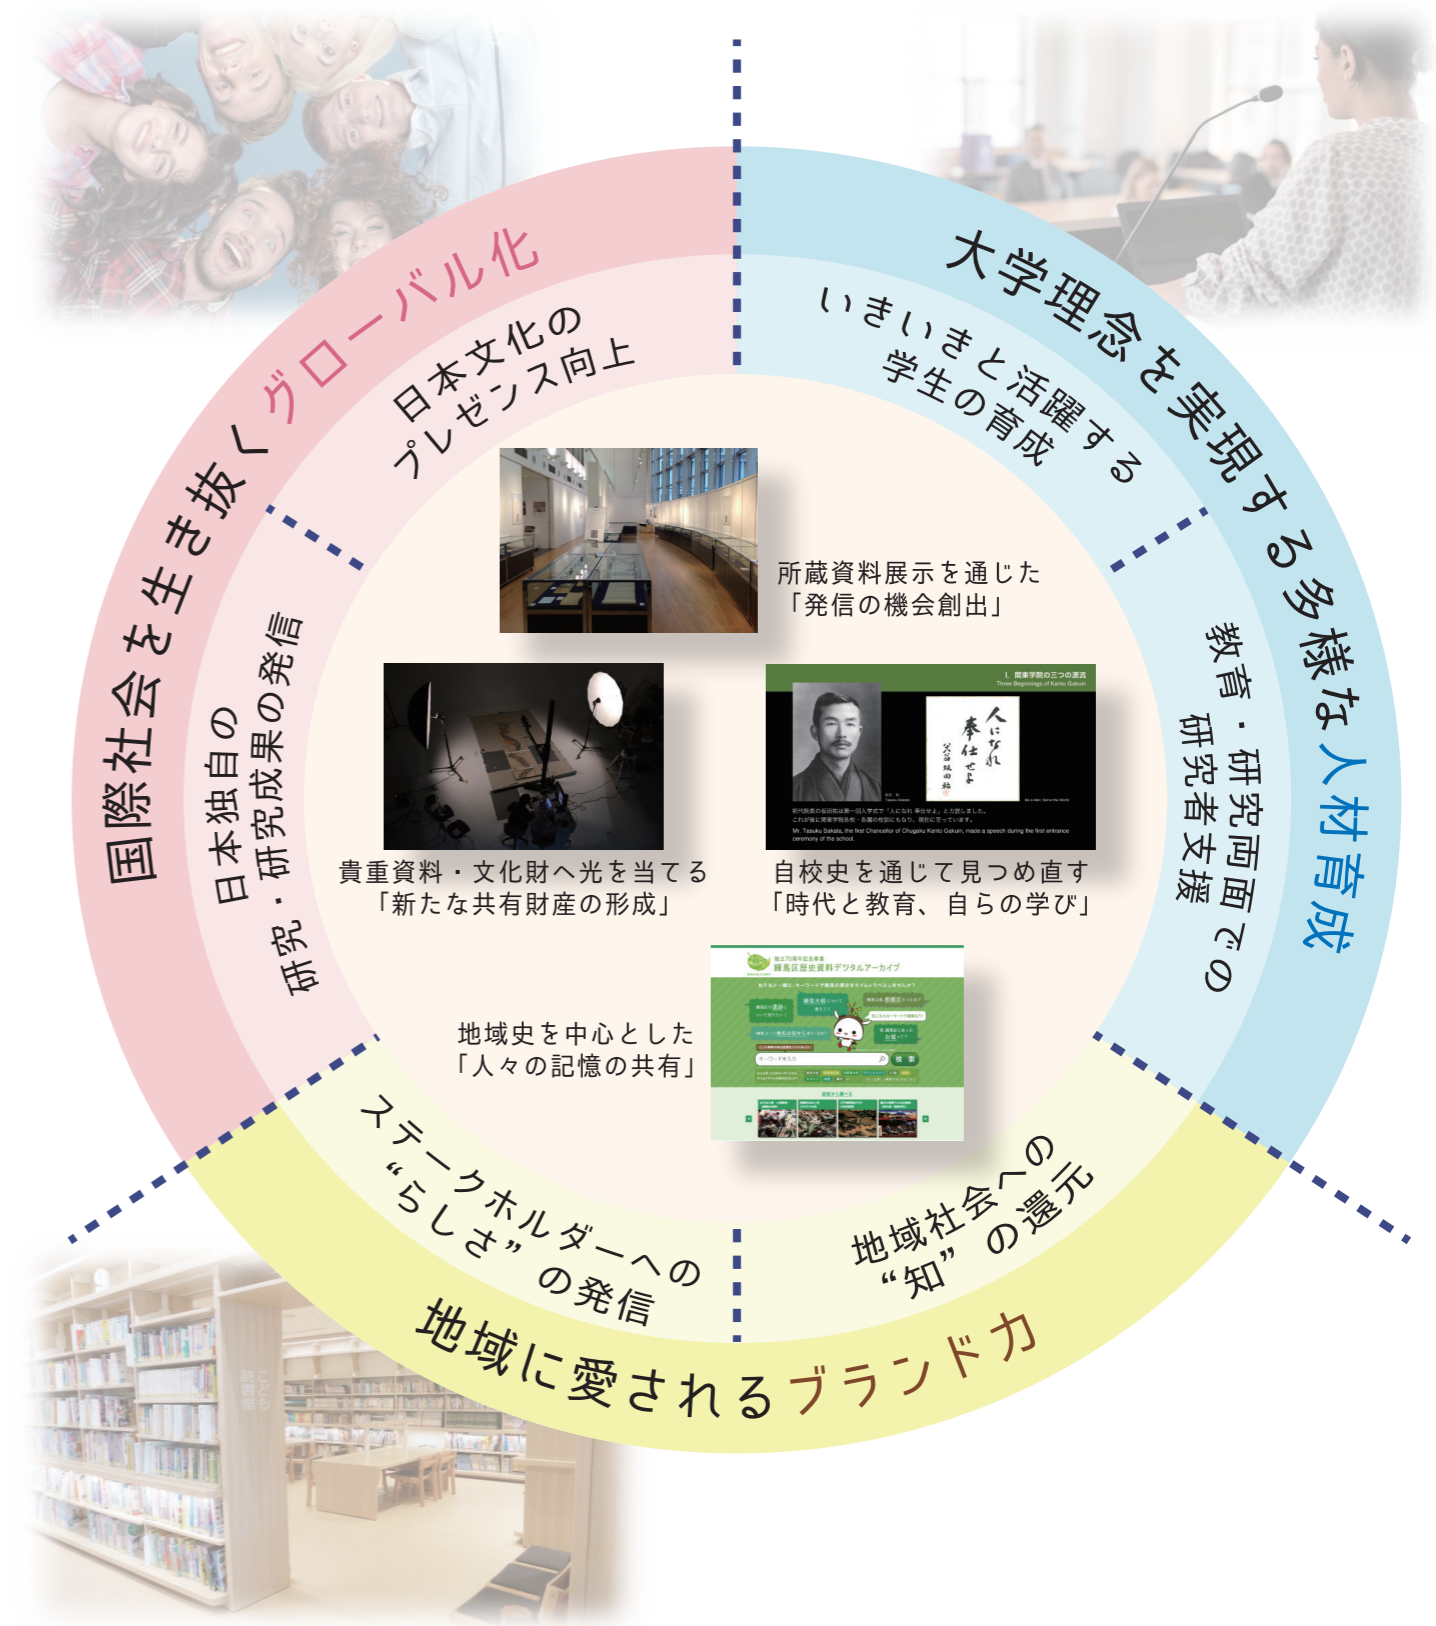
国際社会を生き抜くグローバル化

日本文化のプレゼンス向上

日本独自の研究・研究成果の発信

大学理念を実現する多様な人材育成

いきいきと活躍する学生の育成

教育・研究両面での研究者支援

地域に愛されるブランド力

ステークホルダーへの“らしさ”の発信

地域社会への“知”の還元

所蔵資料展示を通じた「発信の機会創出」

貴重資料・文化財へ光を当てる「新たな共有財産の形成」

1. 関東学院の三つの源流
Three Beginnings of Kanto Gakuin

人になれ 奉仕せよ

自校史を通じて見つめ直す「時代と教育、自らの学び」

独立70周年記念事業
練馬区歴史資料デジタルアーカイブ

検索

地域史を中心とした「人々の記憶の共有」

こども読書室